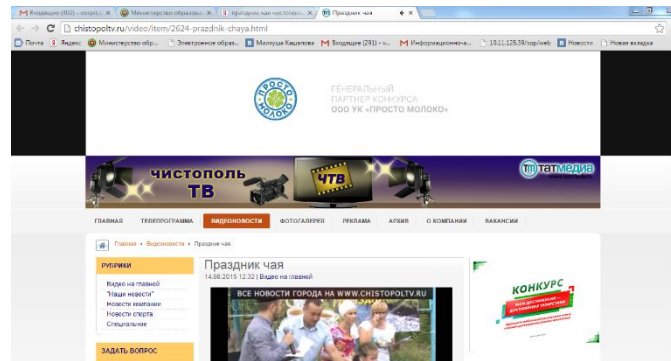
M Входящие (863) - snejok... | Министерство образова... | праздник чая чистополь... | Праздник чая

chistopoltv.ru/video/item/2624-prazdnik-chaya.html

Почта | Яндекс | Министерство обр... | Электронное образ... | Милуша Кашапова | M Входящие (291) - ч... | M Информационно-в... | 10.11.128.39/sop/web | Новости | Новая вкладка

ПРОСТО МОЛОКО

ГЕНЕРАЛЬНЫЙ ПАРТНЕР КОНКУРСА ООО УК «ПРОСТО МОЛОКО»

чистополь ТВ

ЧТВ

татмедиа

ГЛАВНАЯ | ТЕЛЕПРОГРАММА | ВИДЕОНОВОСТИ | ФОТОГАЛЕРЕЯ | РЕКЛАМА | АРХИВ | О КОМПАНИИ | ВАКАНСИИ

Главная » Видеоновости » Праздник чая

РУБРИКИ

Видео на главной
"Наши новости"
Новости компании
Новости спорта
Специальные

ЗАДАТЬ ВОПРОС

Праздник чая

14.08.2015 12:32 | Видео на главной

ВСЕ НОВОСТИ ГОРОДА НА WWW.CHISTOPOLTV.RU

КОНКУРС